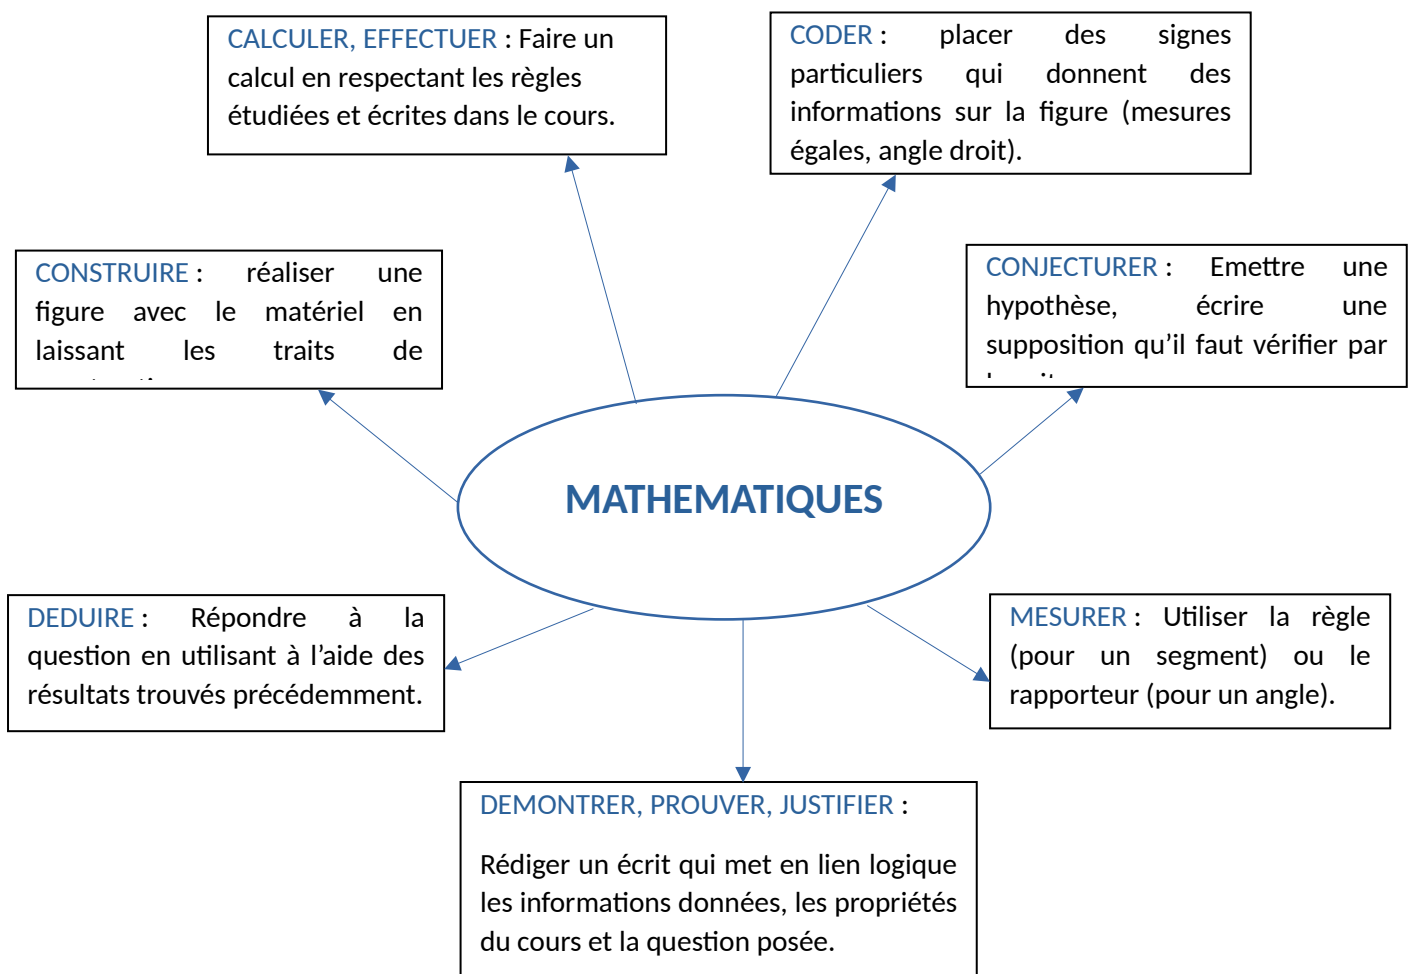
CALCULER, EFFECTUER : Faire un calcul en respectant les règles étudiées et écrites dans le cours.

CODER : placer des signes particuliers qui donnent des informations sur la figure (mesures égales, angle droit).

CONSTRUIRE : réaliser une figure avec le matériel en laissant les traits de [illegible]

CONJECTURER : Emettre une hypothèse, écrire une supposition qu'il faut vérifier par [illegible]

MATHEMATIQUES

DEDUIRE : Répondre à la question en utilisant à l'aide des résultats trouvés précédemment.

MESURER : Utiliser la règle (pour un segment) ou le rapporteur (pour un angle).

DEMONTRER, PROUVER, JUSTIFIER :

Rédiger un écrit qui met en lien logique les informations données, les propriétés du cours et la question posée.